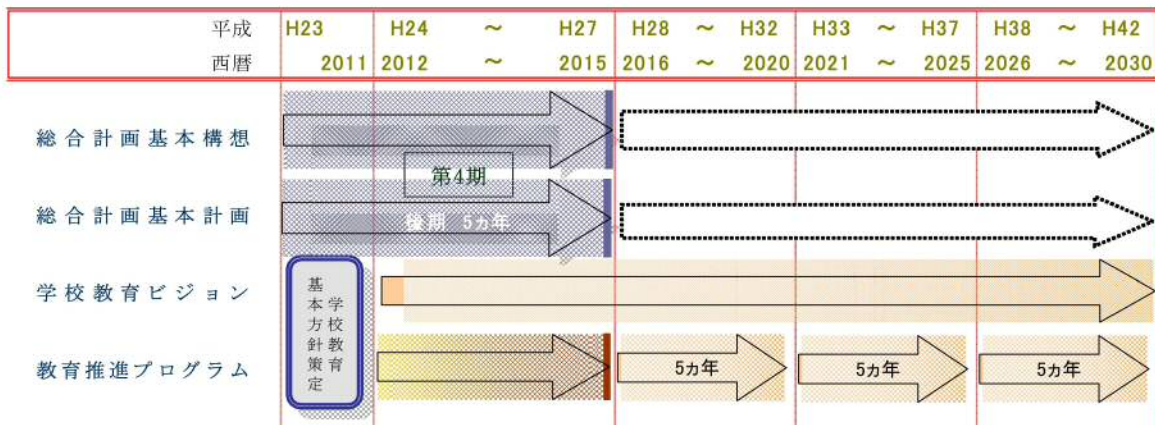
| 平成 | H23 | H24 | ～ | H27 | H28 | ～ | H32 | H33 | ～ | H37 | H38 | ～ | H42 |
|---|---|---|---|---|---|---|---|---|---|---|---|---|---|
| 西暦 | 2011 | 2012 | ～ | 2015 | 2016 | ～ | 2020 | 2021 | ～ | 2025 | 2026 | ～ | 2030 |

総合計画基本構想

第4期

総合計画基本計画

後期 5ヵ年

学校教育ビジョン

基本方針 学校教育策定

教育推進プログラム

5ヵ年

5ヵ年

5ヵ年